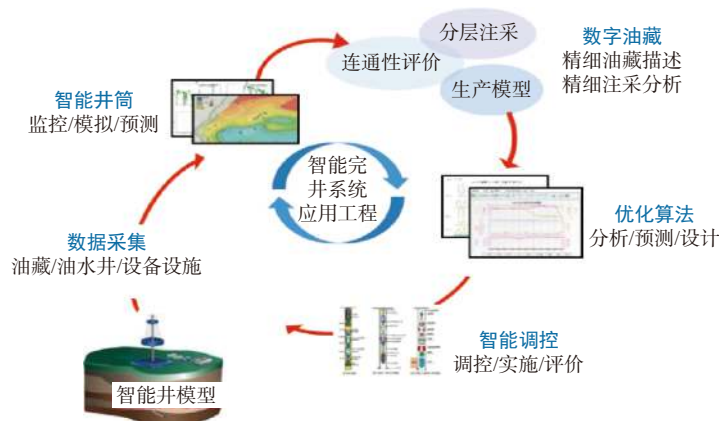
分层注采

连通性评价

生产模型

数字油藏
精细油藏描述
精细注采分析

智能井筒
监控/模拟/预测

智能完
井系统
应用工程

优化算法
分析/预测/设计

数据采集
油藏/油水井/设备设施

智能调控
调控/实施/评价

智能井模型